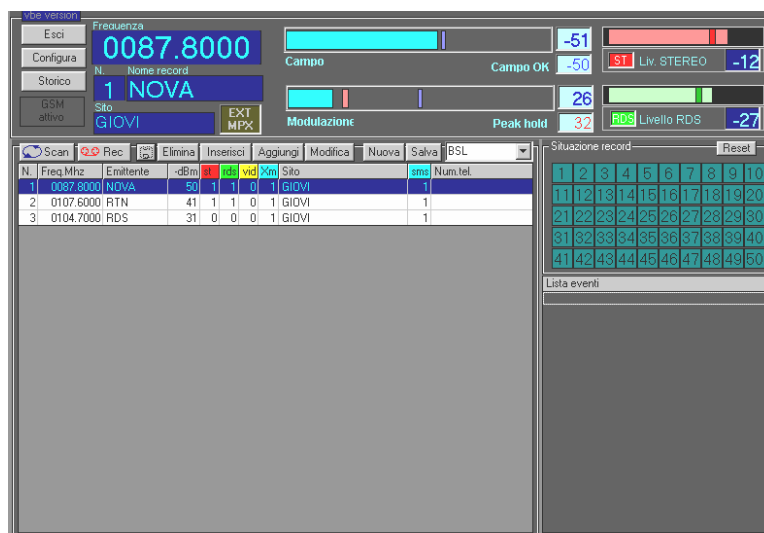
vbe version

Esci

Configura

Storico

GSM attivo

Frequenza

0087.8000

N. Nome record

1 NOVA

Sito

GIOVI

EXT MPX

Campo

Campo OK

-51

-50

Modulazione

Peak hold

26

32

ST Liv. STEREO

-12

RDS Livello RDS

-27

Scan Rec Elimina Inserisci Aggiungi Modifica Nuova Salva BSL

| N. | Freq.Mhz | Emittente | -dBm | st | rds | vid | Xm | Sito | sms | Num.tel. |
|---|---|---|---|---|---|---|---|---|---|---|
| 1 | 0087.8000 | NOVA | 50 | 1 | 1 | 0 | 1 | GIOVI | 1 | |
| 2 | 0107.6000 | RTN | 41 | 1 | 1 | 0 | 1 | GIOVI | 1 | |
| 3 | 0104.7000 | RDS | 31 | 0 | 0 | 0 | 1 | GIOVI | 1 | |

Situazione record

Reset

| 1 | 2 | 3 | 4 | 5 | 6 | 7 | 8 | 9 | 10 |
|---|---|---|---|---|---|---|---|---|---|
| 11 | 12 | 13 | 14 | 15 | 16 | 17 | 18 | 19 | 20 |
| 21 | 22 | 23 | 24 | 25 | 26 | 27 | 28 | 29 | 30 |
| 31 | 32 | 33 | 34 | 35 | 36 | 37 | 38 | 39 | 40 |
| 41 | 42 | 43 | 44 | 45 | 46 | 47 | 48 | 49 | 50 |

Lista eventi